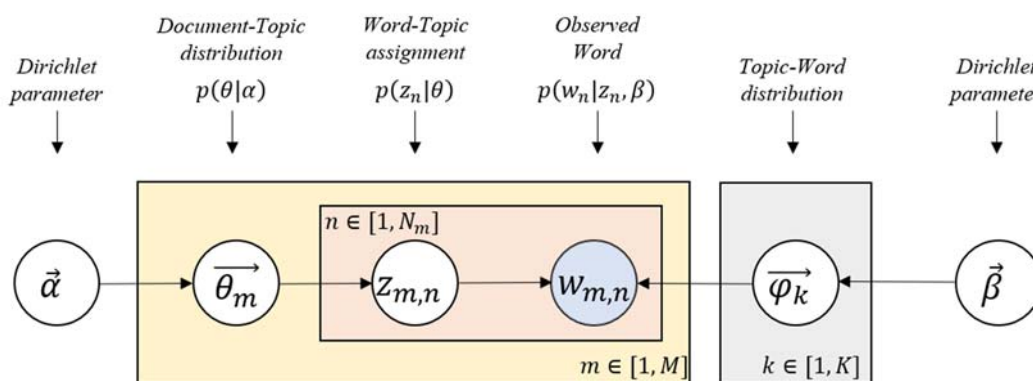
Dirichlet parameter

Document-Topic distribution
$p(\theta|\alpha)$

Word-Topic assignment
$p(z_n|\theta)$

Observed Word
$p(w_n|z_n, \beta)$

Topic-Word distribution

Dirichlet paramete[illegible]

$n \in [1, N_m]$

$\vec{\alpha}$

$\overrightarrow{\theta_m}$

$z_{m,n}$

$w_{m,n}$

$\overrightarrow{\varphi_k}$

$\vec{\beta}$

$m \in [1, M]$

$k \in [1, K]$